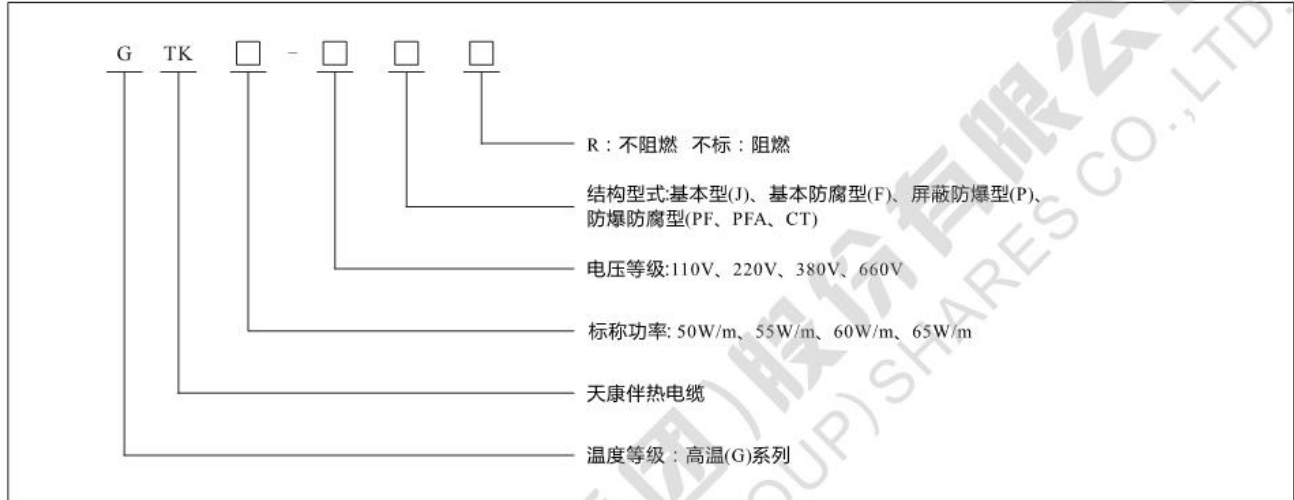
G TK □ - □ □ □

R：不阻燃 不标：阻燃

结构型式:基本型(J)、基本防腐型(F)、屏蔽防爆型(P)、防爆防腐型(PF、PFA、CT)

电压等级:110V、220V、380V、660V

标称功率: 50W/m、55W/m、60W/m、65W/m

天康伴热电缆

温度等级：高温(G)系列

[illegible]团)股份有限公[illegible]
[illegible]OUP) SHARES CO.,LTD.